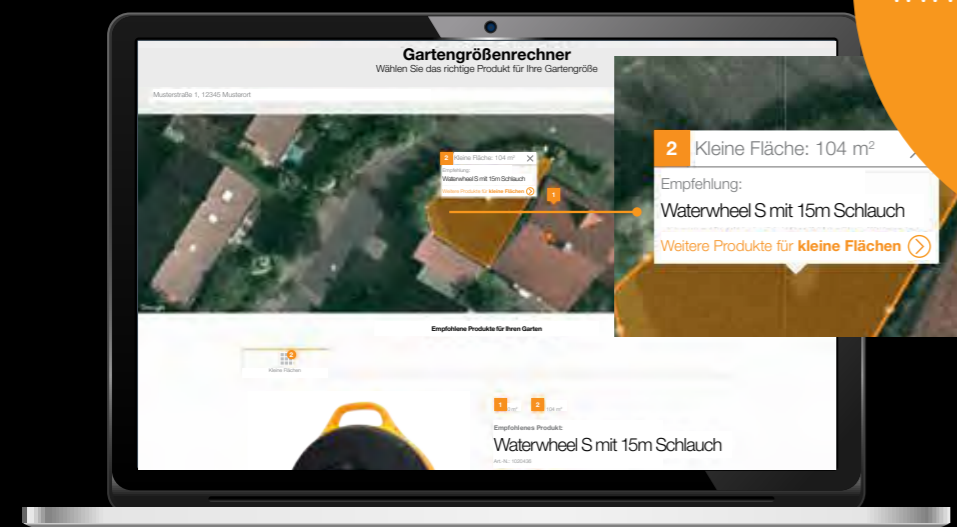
Gartengrößenrechner
Wählen Sie das richtige Produkt für Ihre Gartengröße

Musterstraße 1, 12345 Musterort

2 Kleine Fläche: 104 m²
Empfehlung:
Waterwheel S mit 15m Schlauch
Weitere Produkte für kleine Flächen

1

Google

Empfohlene Produkte für Ihren Garten

Kleine Flächen

1 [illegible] m²
2 104 m²

Empfohlenes Produkt:
Waterwheel S mit 15m Schlauch
Art.-Nr.: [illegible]

2 Kleine Fläche: 104 $m^2$
Empfehlung:
Waterwheel S mit 15m Schlauch
Weitere Produkte für kleine Flächen